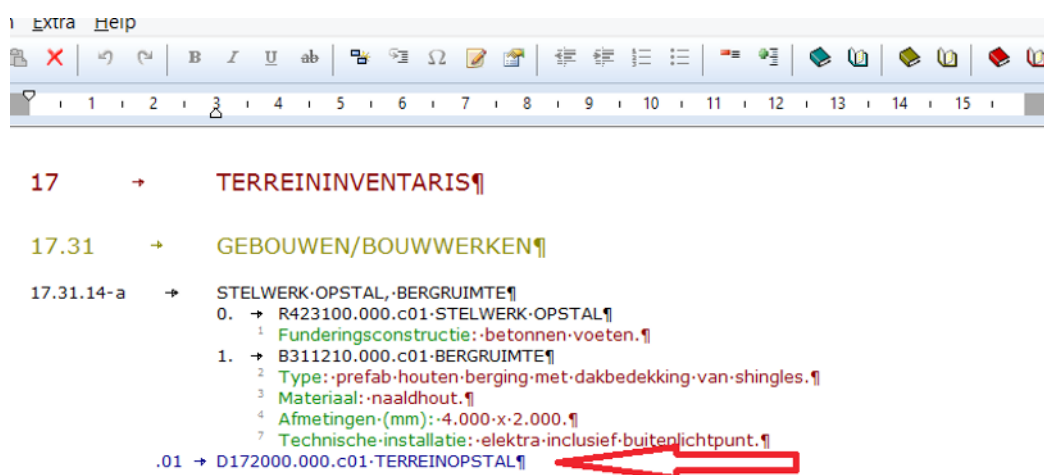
Extra Help

1 2 3 4 5 6 7 8 9 10 11 12 13 14 15

17 → TERREININVENTARIS¶

17.31 → GEBOUWEN/BOUWWERKEN¶

17.31.14-a → STELWERK·OPSTAL,·BERGRUIMTE¶
0. → R423100.000.c01·STELWERK·OPSTAL¶
1 Funderingsconstructie:·betonnen·voeten.¶
1. → B311210.000.c01·BERGRUIMTE¶
2 Type:·prefab·houten·berging·met·dakbedekking·van·shingles.¶
3 Materiaal:·naaldhout.¶
4 Afmetingen·(mm):·4.000·x·2.000.¶
7 Technische·installatie:·elektra·inclusief·buitenlichtpunt.¶
.01 → D172000.000.c01·TERREINOPSTAL¶